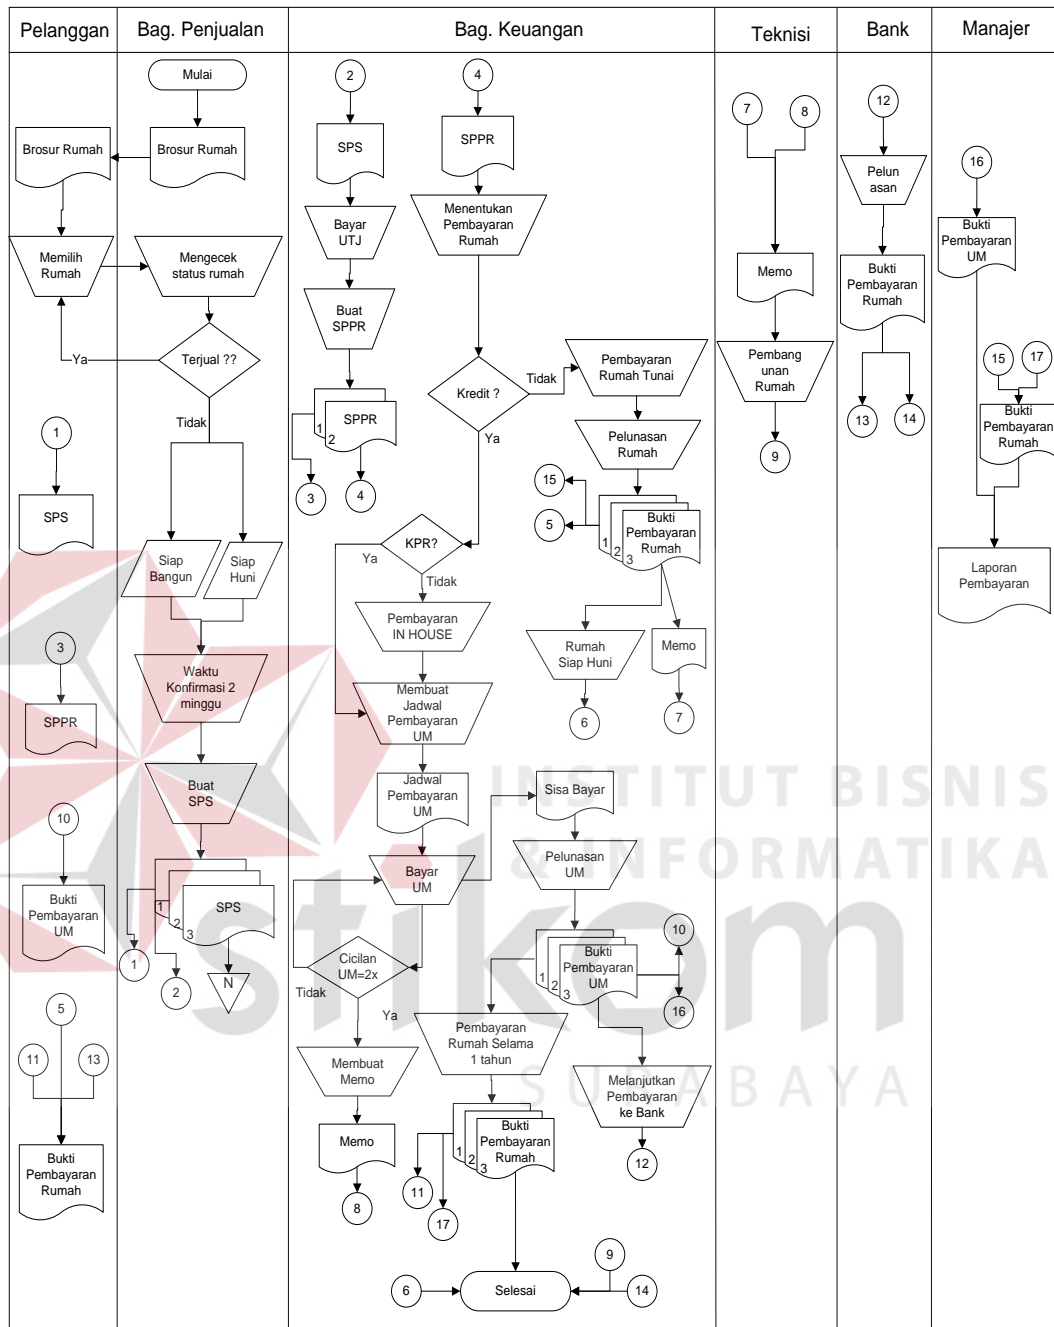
| Pelanggan | Bag. Penjualan | Bag. Keuangan | Teknisi | Bank | Manajer |
|---|---|---|---|---|---|

Mulai
Brosur Rumah
Brosur Rumah
Memilih Rumah
Mengecek status rumah
Terjual ??
Ya
Tidak
1
SPS
Siap Bangun
Siap Huni
3
SPPR
Waktu Konfirmasi 2 minggu
Buat SPS
10
Bukti Pembayaran UM
1
2
3
SPS
1
2
N
5
11
13
Bukti Pembayaran Rumah

2
SPS
Bayar UTJ
Buat SPPR
1
2
SPPR
3
4
4
SPPR
Menentukan Pembayaran Rumah
Kredit ?
Tidak
Ya
Pembayaran Rumah Tunai
Pelunasan Rumah
15
5
1
2
3
Bukti Pembayaran Rumah
Rumah Siap Huni
Memo
6
7
KPR?
Ya
Tidak
Pembayaran IN HOUSE
Membuat Jadwal Pembayaran UM
Jadwal Pembayaran UM
Sisa Bayar
Pelunasan UM
Bayar UM
Cicilan UM=2x
Tidak
Ya
1
2
3
Bukti Pembayaran UM
10
16
Pembayaran Rumah Selama 1 tahun
Melanjutkan Pembayaran ke Bank
12
Membuat Memo
Memo
8
1
2
3
Bukti Pembayaran Rumah
11
17
9
6
Selesai
14

7
8
Memo
Pembangunan Rumah
9

12
Pelunasan
Bukti Pembayaran Rumah
13
14

16
Bukti Pembayaran UM
15
17
Bukti Pembayaran Rumah
Laporan Pembayaran

INSTITUT BISNIS & INFORMATIKA
stikom
SURABAYA